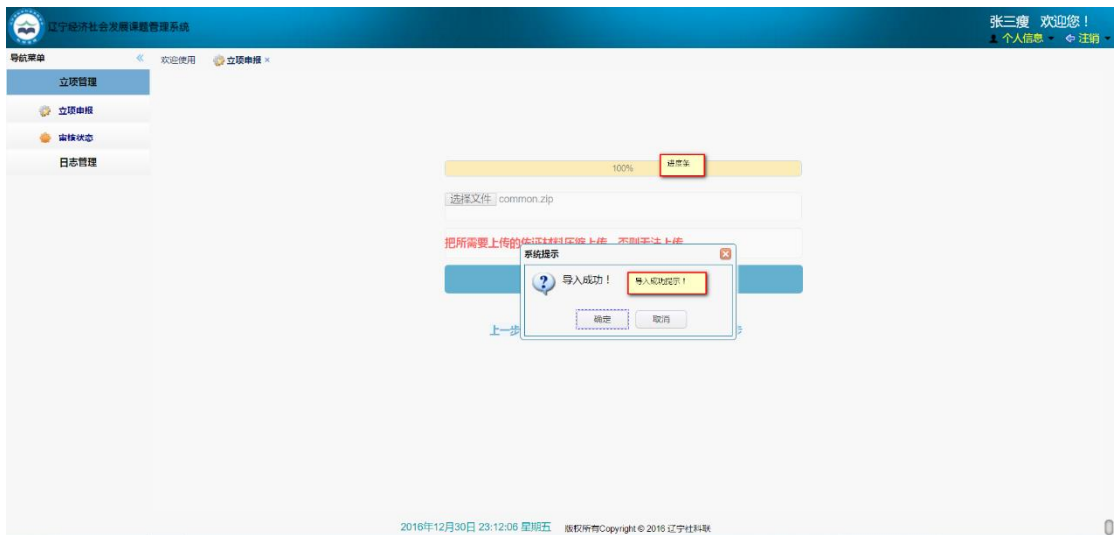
辽宁经济社会发展课题管理系统

张三瘦 欢迎您！
个人信息 注销

导航菜单 «
欢迎使用 立项申报 ×

立项管理
立项申报
审核状态
日志管理

100%
进度条

选择文件 common.zip

把所需要上传的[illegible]上传，否则无法上传

系统提示
导入成功！
导入成功提示！
确定 取消

上一步 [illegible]

2016年12月30日 23:12:06 星期五 版权所有Copyright © 2016 辽宁社科联